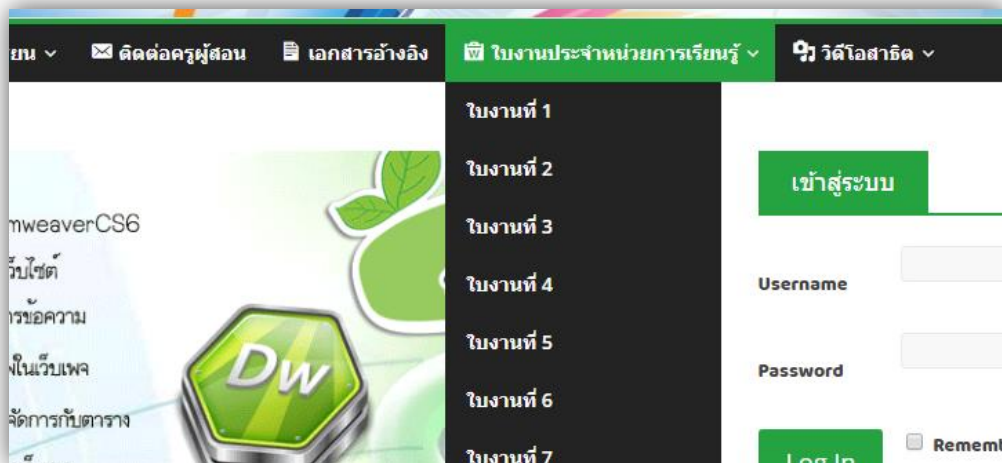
ยน ∨ ติดต่อครูผู้สอน เอกสารอ้างอิง ใบงานประจำหน่วยการเรียนรู้ ∨ วิดีโอสาธิต ∨

ใบงานที่ 1
ใบงานที่ 2
ใบงานที่ 3
ใบงานที่ 4
ใบงานที่ 5
ใบงานที่ 6
ใบงานที่ 7

mweaverCS6
เว็บไซต์
ารข้อความ
ในเว็บเพจ
จัดการกับตาราง

Dw

เข้าสู่ระบบ

Username

Password

Log In

Rememb